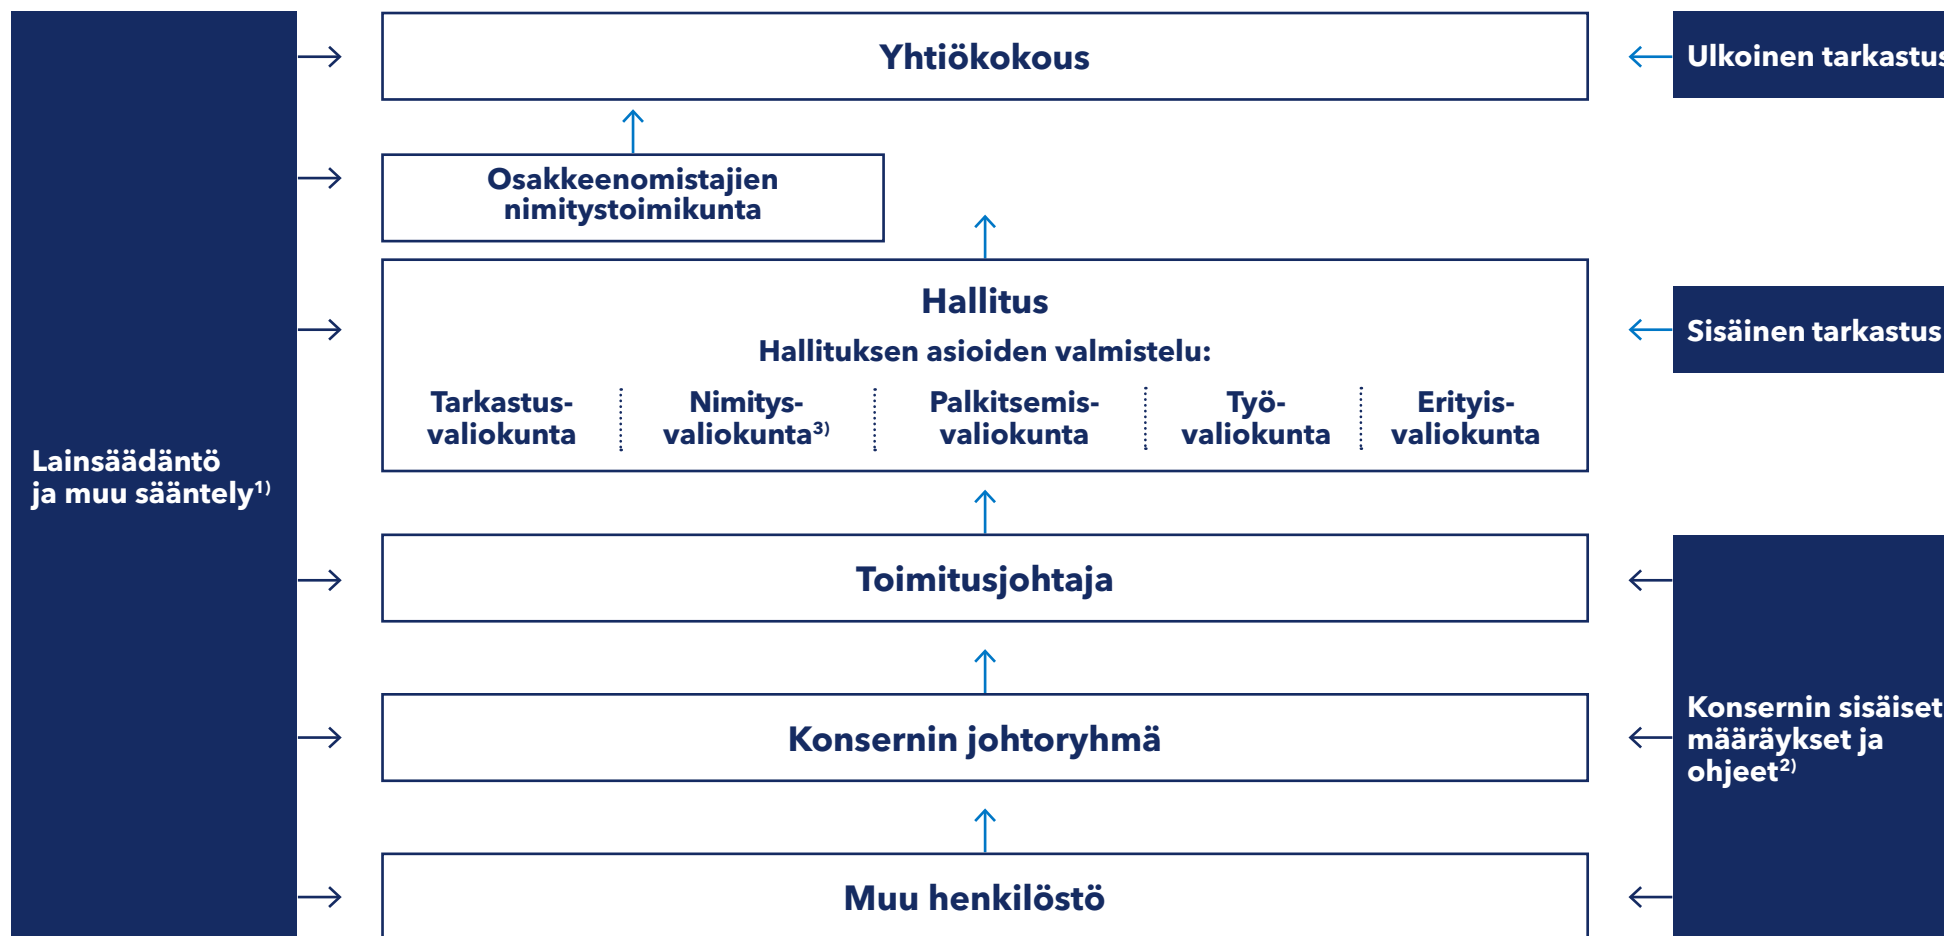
Lainsäädäntö ja muu sääntely$^{1)}$

Yhtiökokous

Ulkoinen tarkastus

Osakkeenomistajien nimitystoimikunta

Hallitus

Hallituksen asioiden valmistelu:

Tarkastusvaliokunta

Nimitysvaliokunta$^{3)}$

Palkitsemisvaliokunta

Työvaliokunta

Erityisvaliokunta

Sisäinen tarkastus

Toimitusjohtaja

Konsernin johtoryhmä

Muu henkilöstö

Konsernin sisäiset määräykset ja ohjeet$^{2)}$